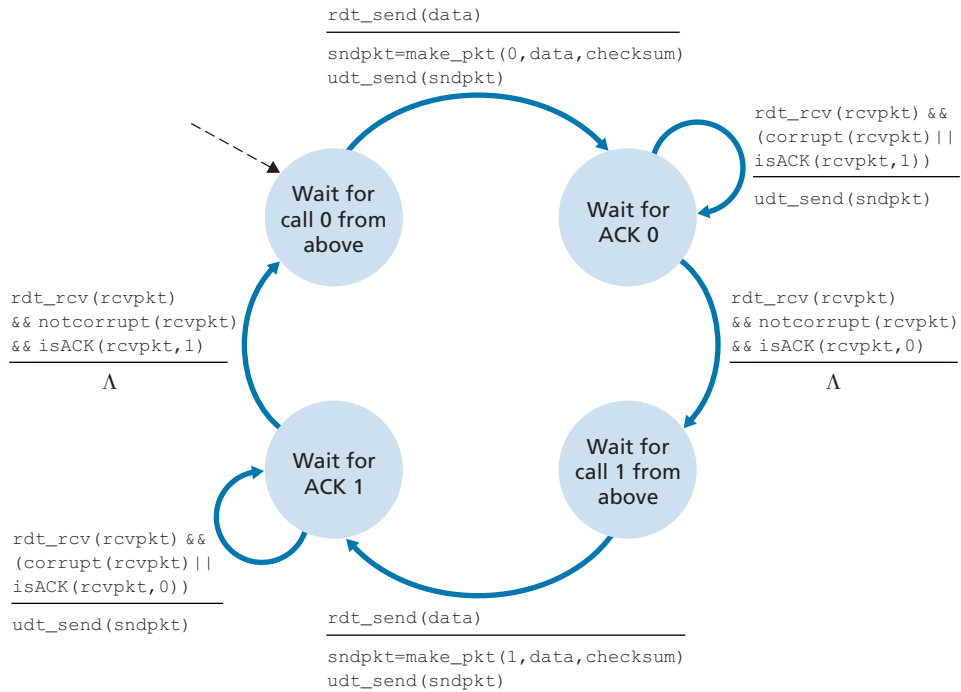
rdt_send(data)

sndpkt=make_pkt(0,data,checksum)
udt_send(sndpkt)

rdt_rcv(rcvpkt) &&
(corrupt(rcvpkt)||
isACK(rcvpkt,1))

udt_send(sndpkt)

Wait for call 0 from above

Wait for ACK 0

rdt_rcv(rcvpkt)
&& notcorrupt(rcvpkt)
&& isACK(rcvpkt,1)

$\Lambda$

rdt_rcv(rcvpkt)
&& notcorrupt(rcvpkt)
&& isACK(rcvpkt,0)

$\Lambda$

Wait for ACK 1

Wait for call 1 from above

rdt_rcv(rcvpkt) &&
(corrupt(rcvpkt)||
isACK(rcvpkt,0))

udt_send(sndpkt)

rdt_send(data)

sndpkt=make_pkt(1,data,checksum)
udt_send(sndpkt)